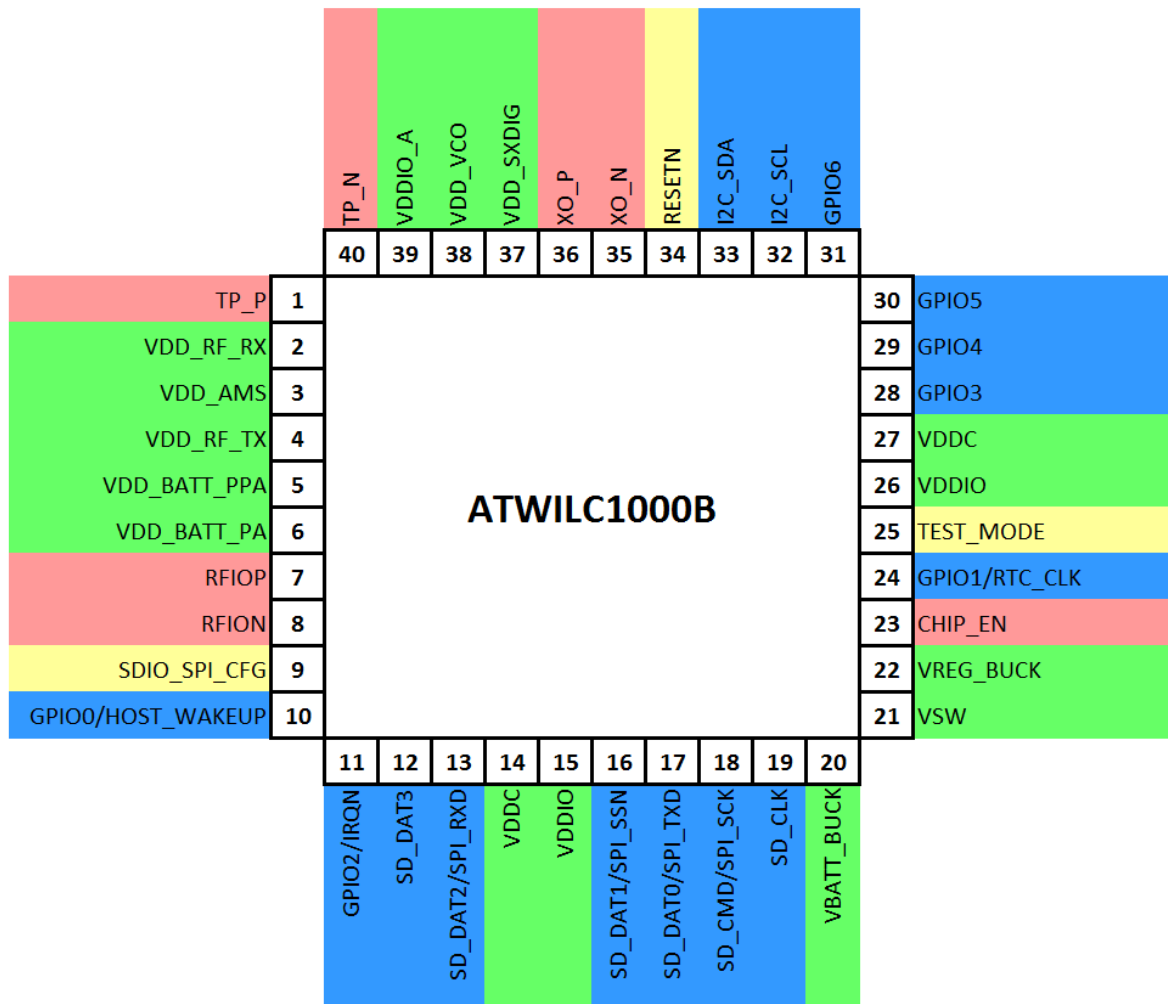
TP_N
VDDIO_A
VDD_VCO
VDD_SXDIG
XO_P
XO_N
RESETN
I2C_SDA
I2C_SCL
GPIO6

40 39 38 37 36 35 34 33 32 31

TP_P 1
VDD_RF_RX 2
VDD_AMS 3
VDD_RF_TX 4
VDD_BATT_PPA 5
VDD_BATT_PA 6
RFIOP 7
RFION 8
SDIO_SPI_CFG 9
GPIO0/HOST_WAKEUP 10

ATWILC1000B

30 GPIO5
29 GPIO4
28 GPIO3
27 VDDC
26 VDDIO
25 TEST_MODE
24 GPIO1/RTC_CLK
23 CHIP_EN
22 VREG_BUCK
21 VSW

11 12 13 14 15 16 17 18 19 20

GPIO2/IRQN
SD_DAT3
SD_DAT2/SPI_RXD
VDDC
VDDIO
SD_DAT1/SPI_SSN
SD_DAT0/SPI_TXD
SD_CMD/SPI_SCK
SD_CLK
VBATT_BUCK